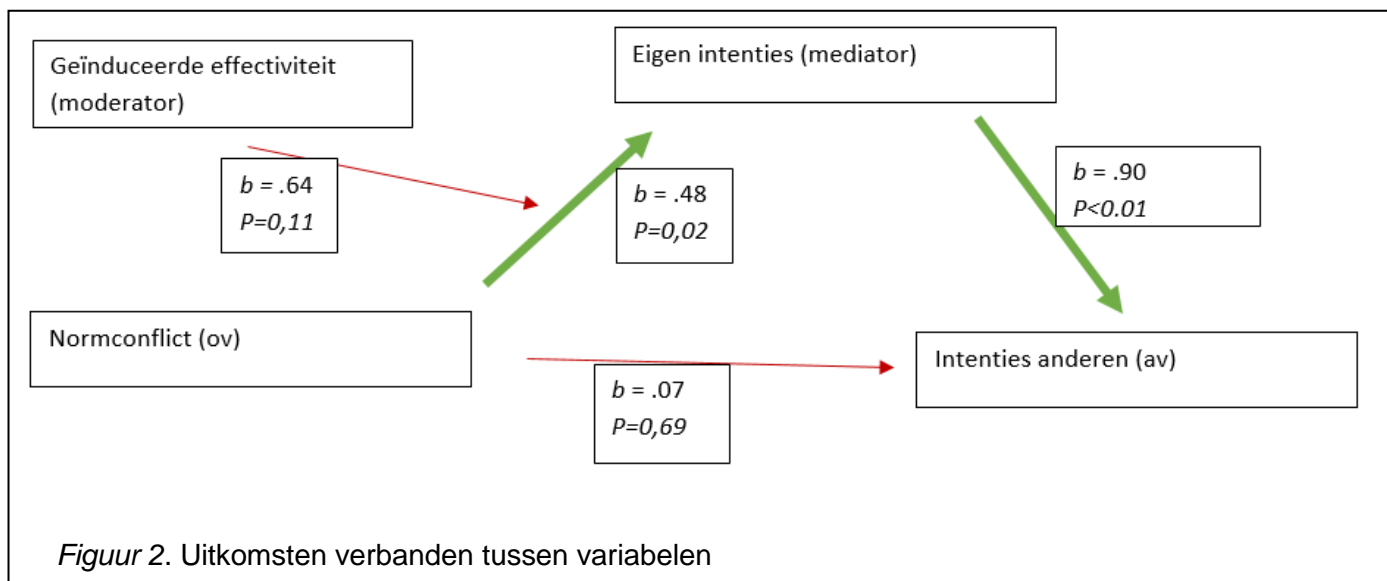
Geïnduceerde effectiviteit (moderator)

Eigen intenties (mediator)

$b$ = .64
$P$=0,11

$b$ = .48
$P$=0,02

$b$ = .90
$P$<0.01

Normconflict (ov)

Intenties anderen (av)

$b$ = .07
$P$=0,69

*Figuur 2*. Uitkomsten verbanden tussen variabelen